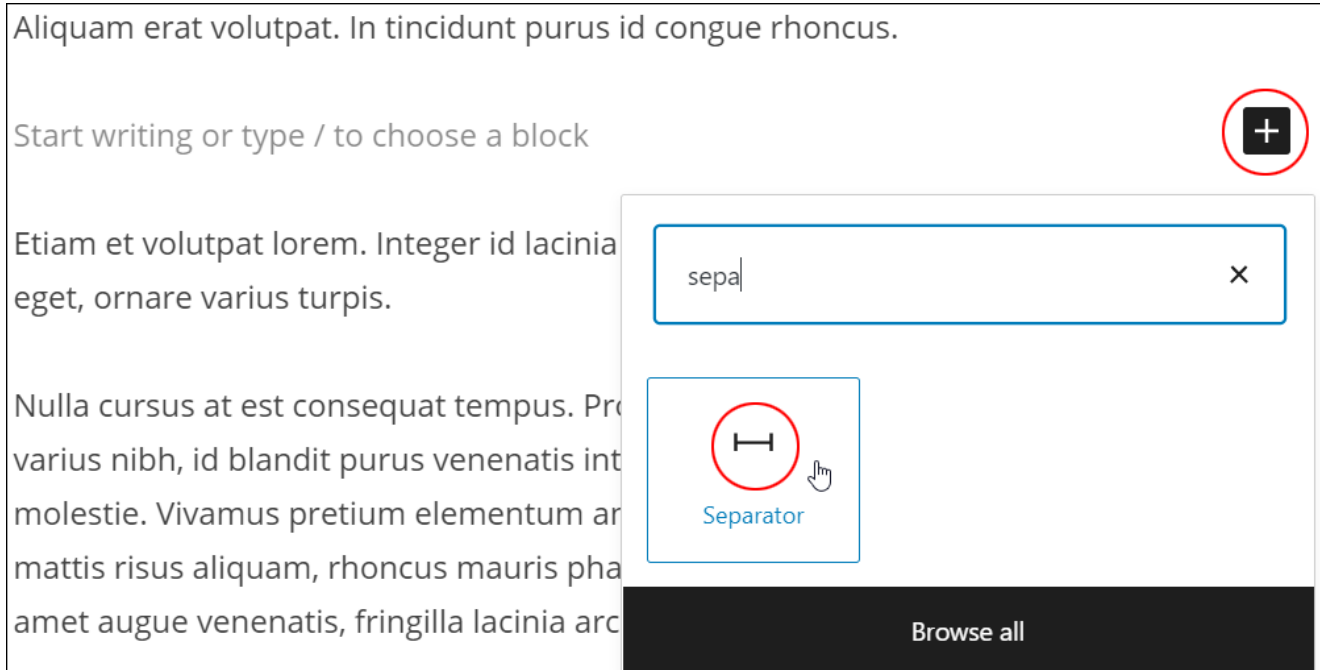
Aliquam erat volutpat. In tincidunt purus id congue rhoncus.

Start writing or type / to choose a block

+

Etiam et volutpat lorem. Integer id lacinia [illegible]
eget, ornare varius turpis.

Nulla cursus at est consequat tempus. Pr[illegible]
varius nibh, id blandit purus venenatis int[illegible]
molestie. Vivamus pretium elementum ar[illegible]
mattis risus aliquam, rhoncus mauris pha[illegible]
amet augue venenatis, fringilla lacinia arc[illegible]

sepa

×

Separator

Browse all